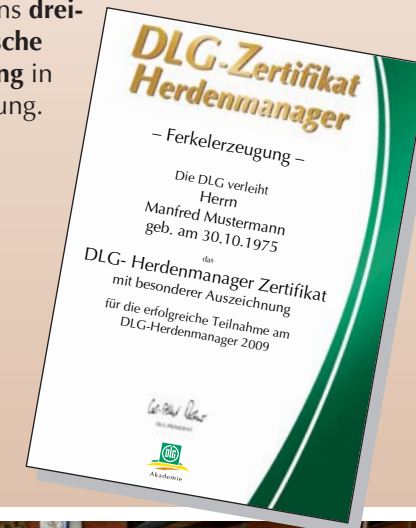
ns drei-
che
ng in
ung.

DLG-Zertifikat
Herdenmanager

– Ferkelerzeugung –

Die DLG verleiht
Herrn
Manfred Mustermann
geb. am 30.10.1975

das
DLG- Herdenmanager Zertifikat
mit besonderer Auszeichnung

für die erfolgreiche Teilnahme am
DLG-Herdenmanager 2009

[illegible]
DLG-PRÄSIDENT

DLG
Akademie